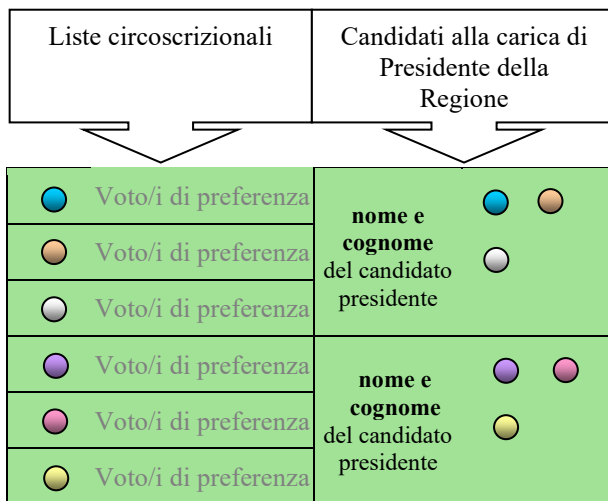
Liste circoscrizionali

Candidati alla carica di Presidente della Regione

Voto/i di preferenza

Voto/i di preferenza

Voto/i di preferenza

**nome e cognome** del candidato presidente

Voto/i di preferenza

Voto/i di preferenza

Voto/i di preferenza

**nome e cognome** del candidato presidente